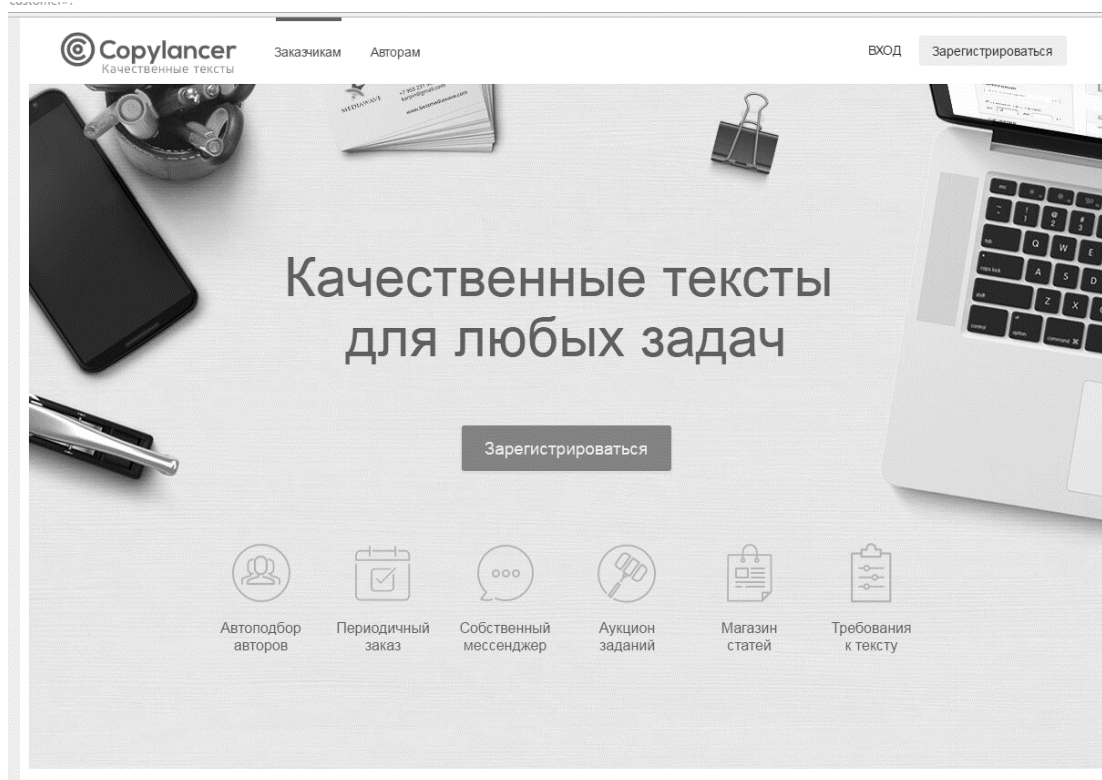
customer».

Copylancer
Качественные тексты

Заказчикам Авторам

ВХОД Зарегистрироваться

MEDIAWAVE

Качественные тексты для любых задач

Зарегистрироваться

Автоподбор авторов

Периодичный заказ

Собственный мессенджер

Аукцион заданий

Магазин статей

Требования к тексту